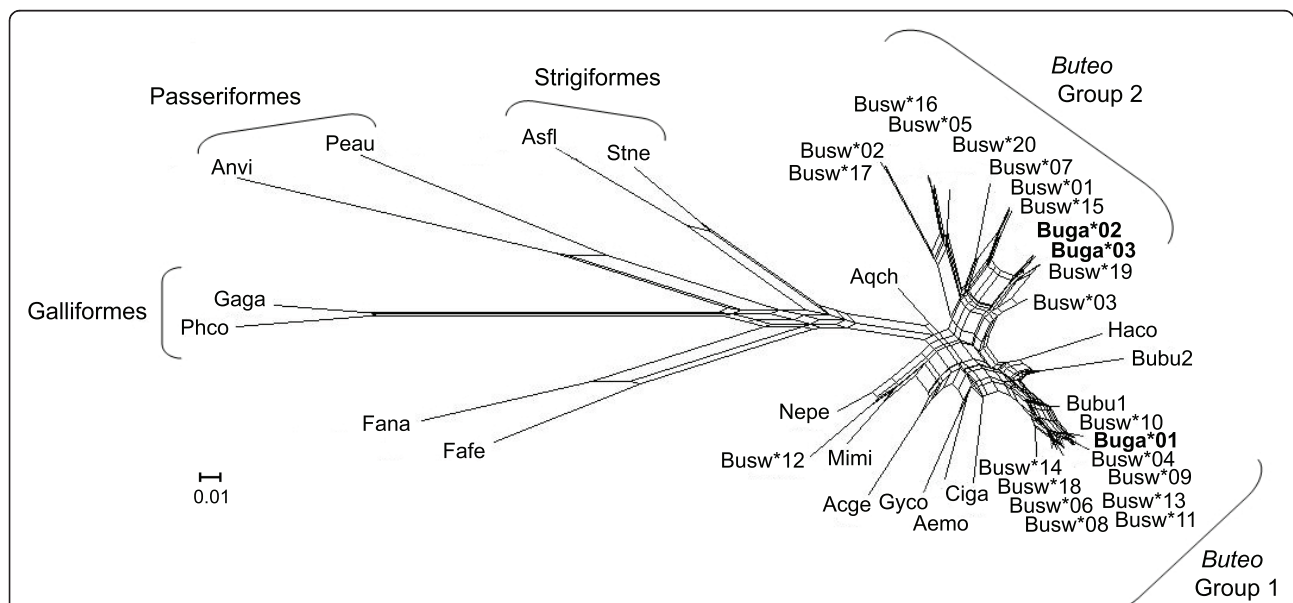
Passeriformes
Strigiformes
*Buteo* Group 2
Anvi
Peau
Asfl
Stne
Busw*16
Busw*05
Busw*20
Busw*02
Busw*17
Busw*07
Busw*01
Busw*15
**Buga*02**
**Buga*03**
Busw*19
Busw*03
Aqch
Galliformes
Gaga
Phco
Haco
Bubu2
Bubu1
Busw*10
**Buga*01**
Busw*04
Busw*09
Busw*13
Busw*11
Nepe
Fana
Fafe
Busw*12
Mimi
Busw*14
Busw*18
Busw*06
Busw*08
Acge
Gyco
Ciga
Aemo
0.01
*Buteo* Group 1